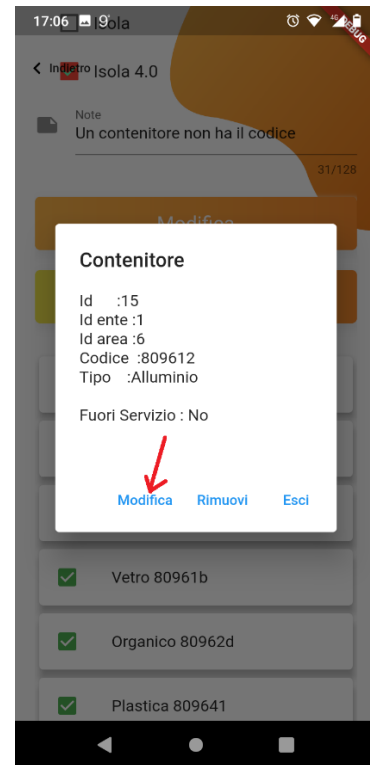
17:06 9

DEBUG

Isola

Indietro Isola 4.0

Note
Un contenitore non ha il codice

31/128

Modifica

Contenitore

Id :15
Id ente :1
Id area :6
Codice :809612
Tipo :Alluminio

Fuori Servizio : No

Modifica Rimuovi Esci

Vetro 80961b

Organico 80962d

Plastica 809641